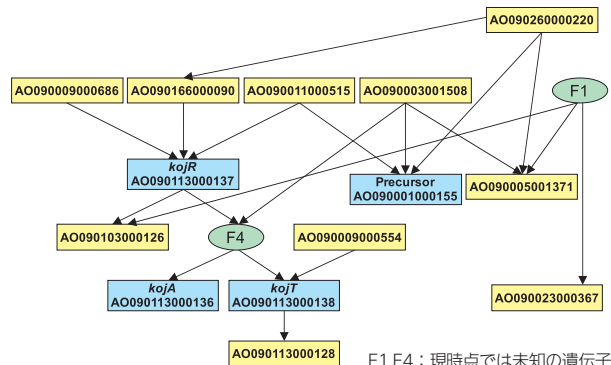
AO090260000220

AO090009000686

AO090166000090

AO090011000515

AO090003001508

F1

kojR
AO090113000137

Precursor
AO090001000155

AO090005001371

AO090103000126

F4

AO090009000554

kojA
AO090113000136

kojT
AO090113000138

AO090023000367

AO090113000128

F1,F4：現時点では未知の遺伝子